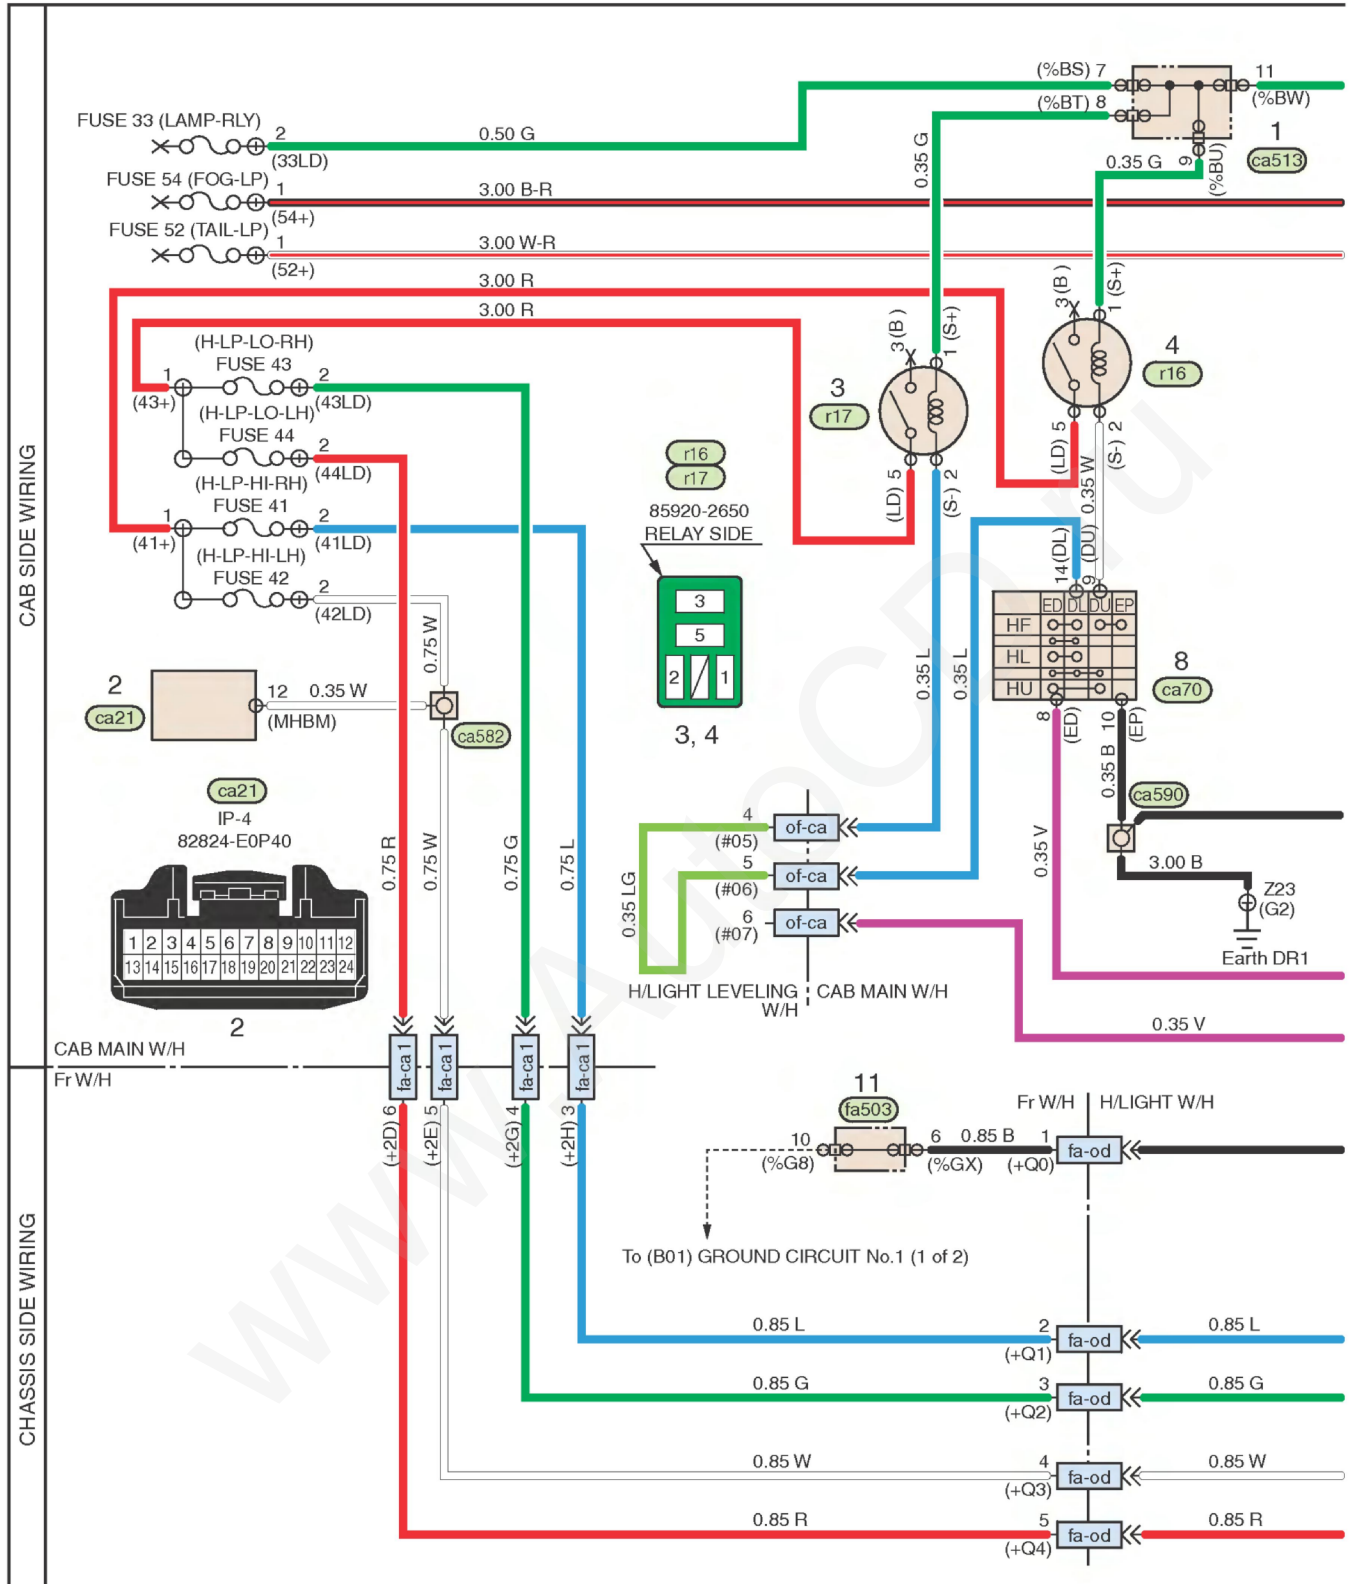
CAB SIDE WIRING

CHASSIS SIDE WIRING

FUSE 33 (LAMP-RLY) 2 (33LD) 0.50 G

FUSE 54 (FOG-LP) 1 (54+) 3.00 B-R

FUSE 52 (TAIL-LP) 1 (52+) 3.00 W-R

3.00 R

3.00 R

(H-LP-LO-RH) FUSE 43 1 (43+) 2 (43LD)

(H-LP-LO-LH) FUSE 44 2 (44LD)

(H-LP-HI-RH) FUSE 41 1 (41+) 2 (41LD)

(H-LP-HI-LH) FUSE 42 2 (42LD)

(%BS) 7 (%BT) 8 11 (%BW) 1 ca513 0.35 G 9 (%BU) 0.35 G

3 (B) 1 (S+) 3 r17 (LD) 5 (S-) 2

3 (B) 1 (S+) 4 r16 (LD) 5 (S-) 2 0.35 W

r16 r17 85920-2650 RELAY SIDE

3 5 2 1

3, 4

14 (DL) 9 (DU) ED DL DU EP HF HL HU 8 ca70 8 (ED) 10 (EP)

0.35 L 0.35 L 0.35 B ca590 3.00 B Z23 (G2) Earth DR1 0.35 V

2 ca21 12 0.35 W (MHBM) 0.75 W ca582

ca21 IP-4 82824-E0P40

1 2 3 4 5 6 7 8 9 10 11 12 13 14 15 16 17 18 19 20 21 22 23 24

2

0.75 R 0.75 W 0.75 G 0.75 L

4 (#05) of-ca 5 (#06) of-ca 6 (#07) of-ca 0.35 LG

H/LIGHT LEVELING W/H CAB MAIN W/H

0.35 V

CAB MAIN W/H Fr W/H

fa-ca 1 fa-ca 1 fa-ca 1 fa-ca 1

(+2D) 6 (+2E) 5 (+2G) 4 (+2H) 3

11 fa503 10 (%G8) 6 (%GX) 0.85 B 1 (+Q0) fa-od

Fr W/H H/LIGHT W/H

To (B01) GROUND CIRCUIT No.1 (1 of 2)

0.85 L 2 (+Q1) fa-od 0.85 L

0.85 G 3 (+Q2) fa-od 0.85 G

0.85 W 4 (+Q3) fa-od 0.85 W

0.85 R 5 (+Q4) fa-od 0.85 R